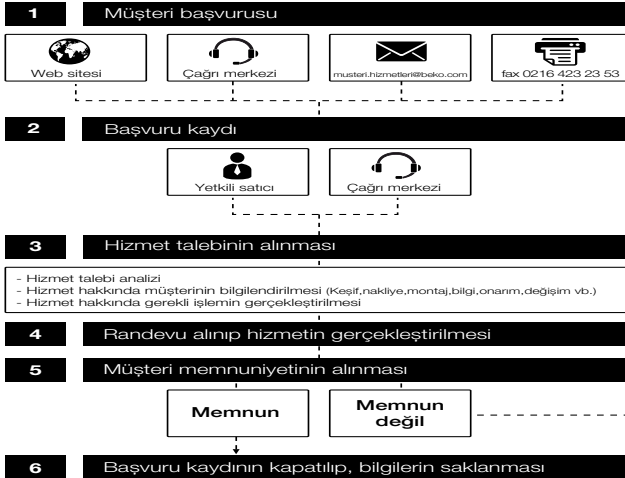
1 Müşteri başvurusu

Web sitesi

Çağrı merkezi

musteri.hizmetleri@beko.com

fax 0216 423 23 53

2 Başvuru kaydı

Yetkili satıcı

Çağrı merkezi

3 Hizmet talebinin alınması

- Hizmet talebi analizi
- Hizmet hakkında müşterinin bilgilendirilmesi (Keşif,nakliye,montaj,bilgi,onarım,değişim vb.)
- Hizmet hakkında gerekli işlemin gerçekleştirilmesi

4 Randevu alınıp hizmetin gerçekleştirilmesi

5 Müşteri memnuniyetinin alınması

Memnun

Memnun değil

6 Başvuru kaydının kapatılıp, bilgilerin saklanması